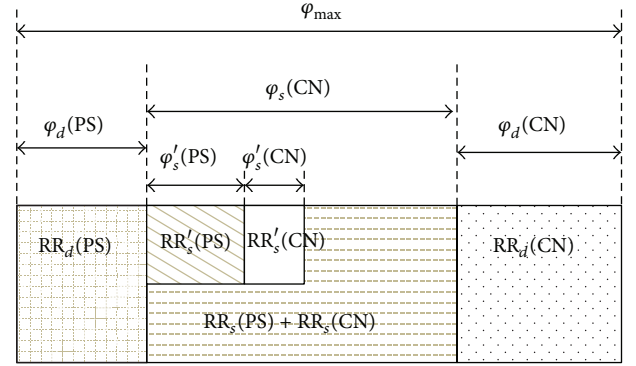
$\varphi_{\max}$

$\varphi_s(\text{CN})$

$\varphi_d(\text{PS})$

$\varphi_d(\text{CN})$

$\varphi_s'(\text{PS})$

$\varphi_s'(\text{CN})$

$\text{RR}_d(\text{PS})$

$\text{RR}_s'(\text{PS})$

$\text{RR}_s'(\text{CN})$

$\text{RR}_d(\text{CN})$

$\text{RR}_s(\text{PS}) + \text{RR}_s(\text{CN})$